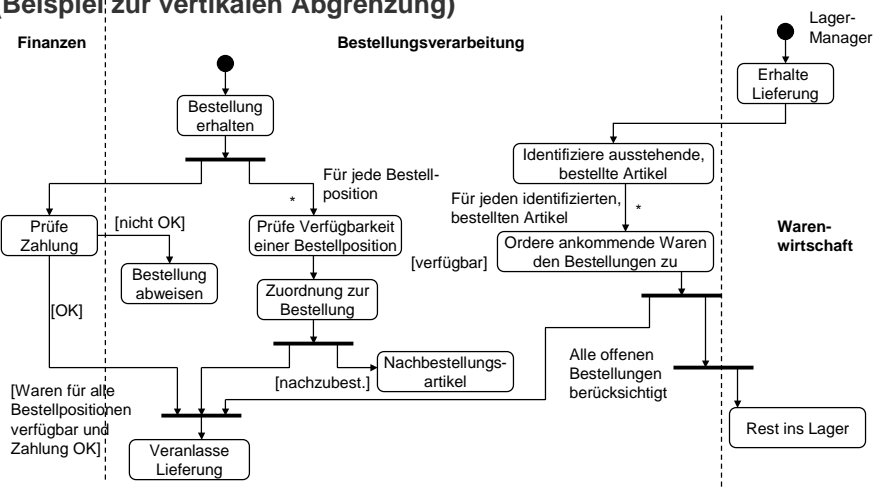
(Beispiel zur vertikalen Abgrenzung)

Finanzen

Bestellungsverarbeitung

Lager-Manager

Warenwirtschaft

Erhalte Lieferung

Bestellung erhalten

Für jede Bestellposition

*

Identifiziere ausstehende, bestellte Artikel

Für jeden identifizierten, bestellten Artikel

*

Prüfe Zahlung

[nicht OK]

Prüfe Verfügbarkeit einer Bestellposition

Ordere ankommende Waren den Bestellungen zu

[verfügbar]

Bestellung abweisen

[OK]

Zuordnung zur Bestellung

Nachbestellungsartikel

[nachzubest.]

Alle offenen Bestellungen berücksichtigt

[Waren für alle Bestellpositionen verfügbar und Zahlung OK]

Veranlasse Lieferung

Rest ins Lager